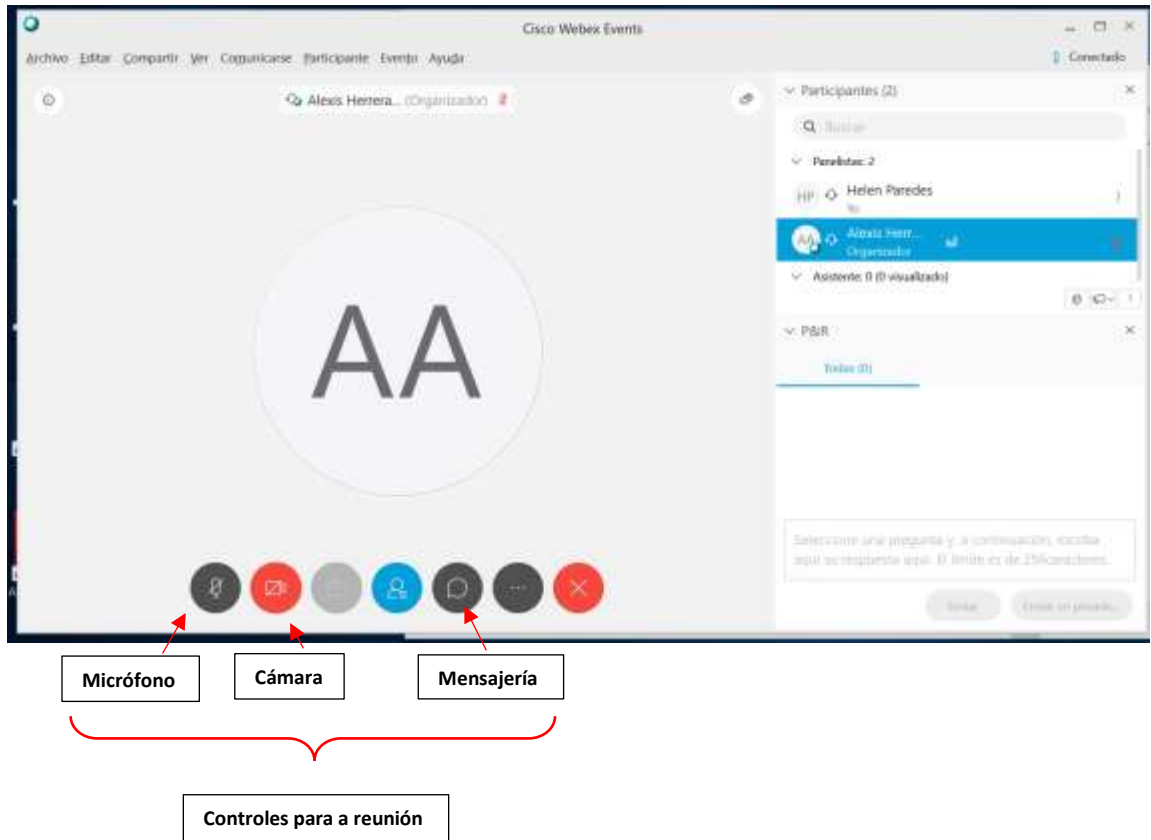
Cisco Webex Events

Archivo Editar Compartir Ver Comunicarse Participante Evento Ayuda

Conectado

Alexis Herrera... (Organizador)

Participantes (2)

Buscar

Panelistas: 2

HP Helen Paredes

Yo

AA Alexis Herr...

Organizador

Asistente: 0 (0 visualizado)

P&R

Todas (0)

Seleccione una pregunta y, a continuación, escriba aquí su respuesta aquí. El límite es de 256caracteres.

Enviar

Enviar en privado...

AA

Micrófono

Cámara

Mensajería

Controles para a reunión